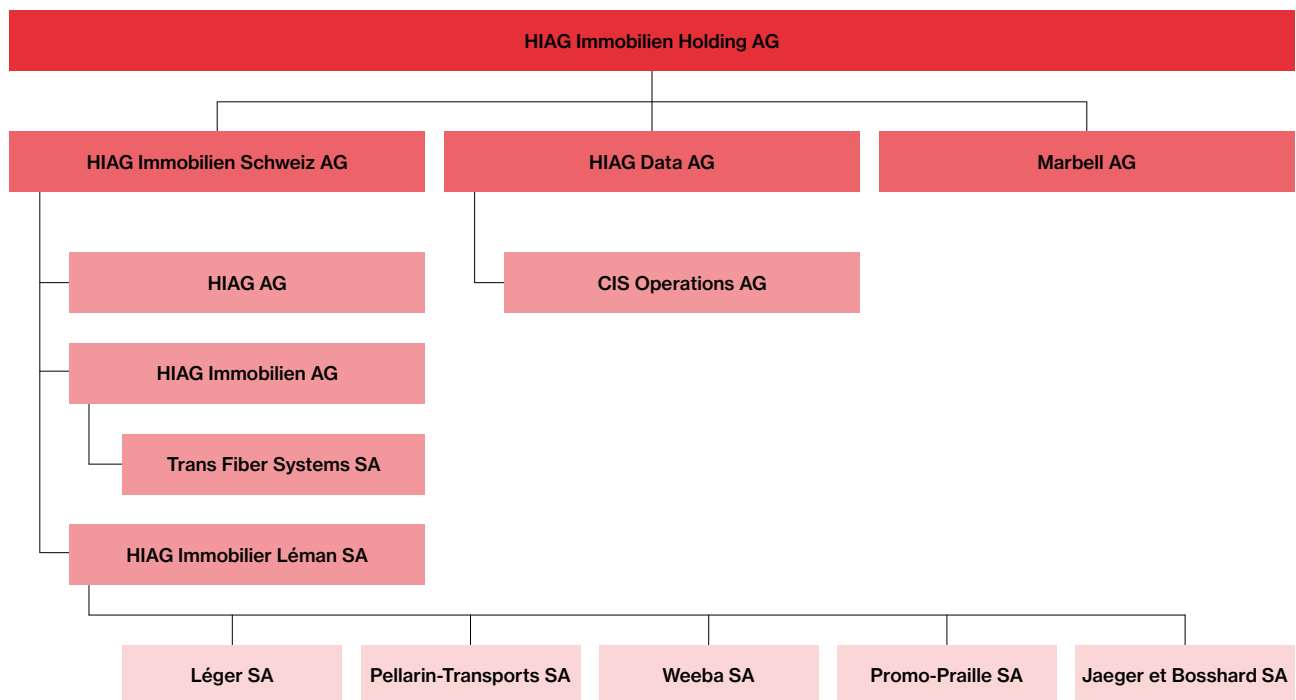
HIAG Immobilien Holding AG

HIAG Immobilien Schweiz AG

HIAG Data AG

Marbell AG

HIAG AG

CIS Operations AG

HIAG Immobilien AG

Trans Fiber Systems SA

HIAG Immobilier Léman SA

Léger SA

Pellarin-Transports SA

Weeba SA

Promo-Praille SA

Jaeger et Bosshard SA